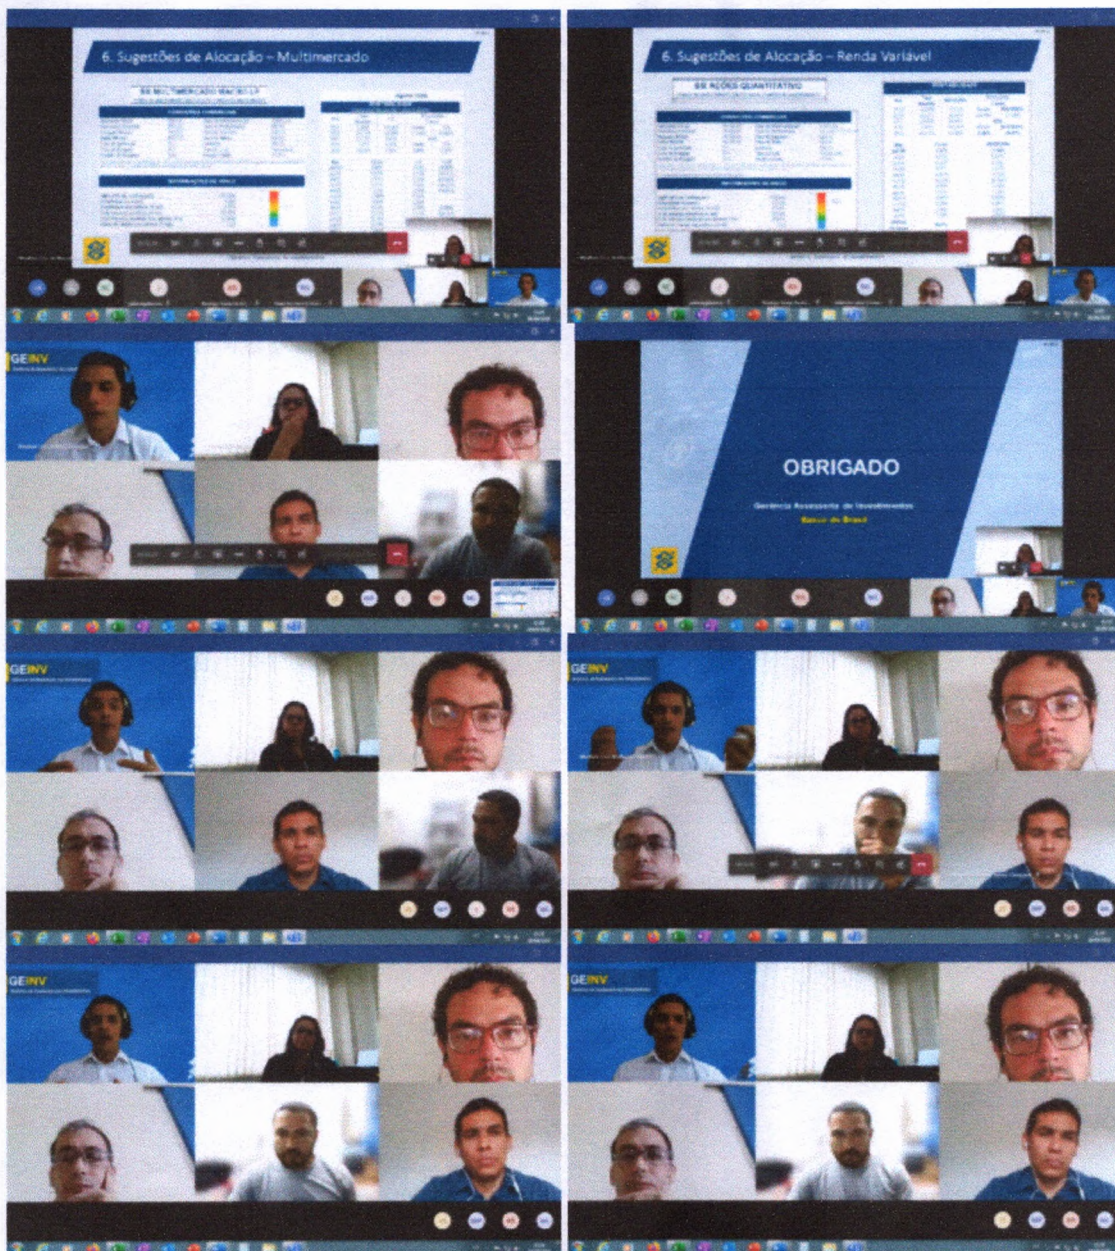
6. Sugestões de Alocação – Multimercado

BB MULTIMERCADO MACRO LP

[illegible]

6. Sugestões de Alocação – Renda Variável

BB AÇÕES QUANTITATIVO

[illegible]

GEINV

OBRIGADO

Gerência Assessoria de Investimentos

Banco do Brasil

GEINV

GEINV

GEINV

GEINV